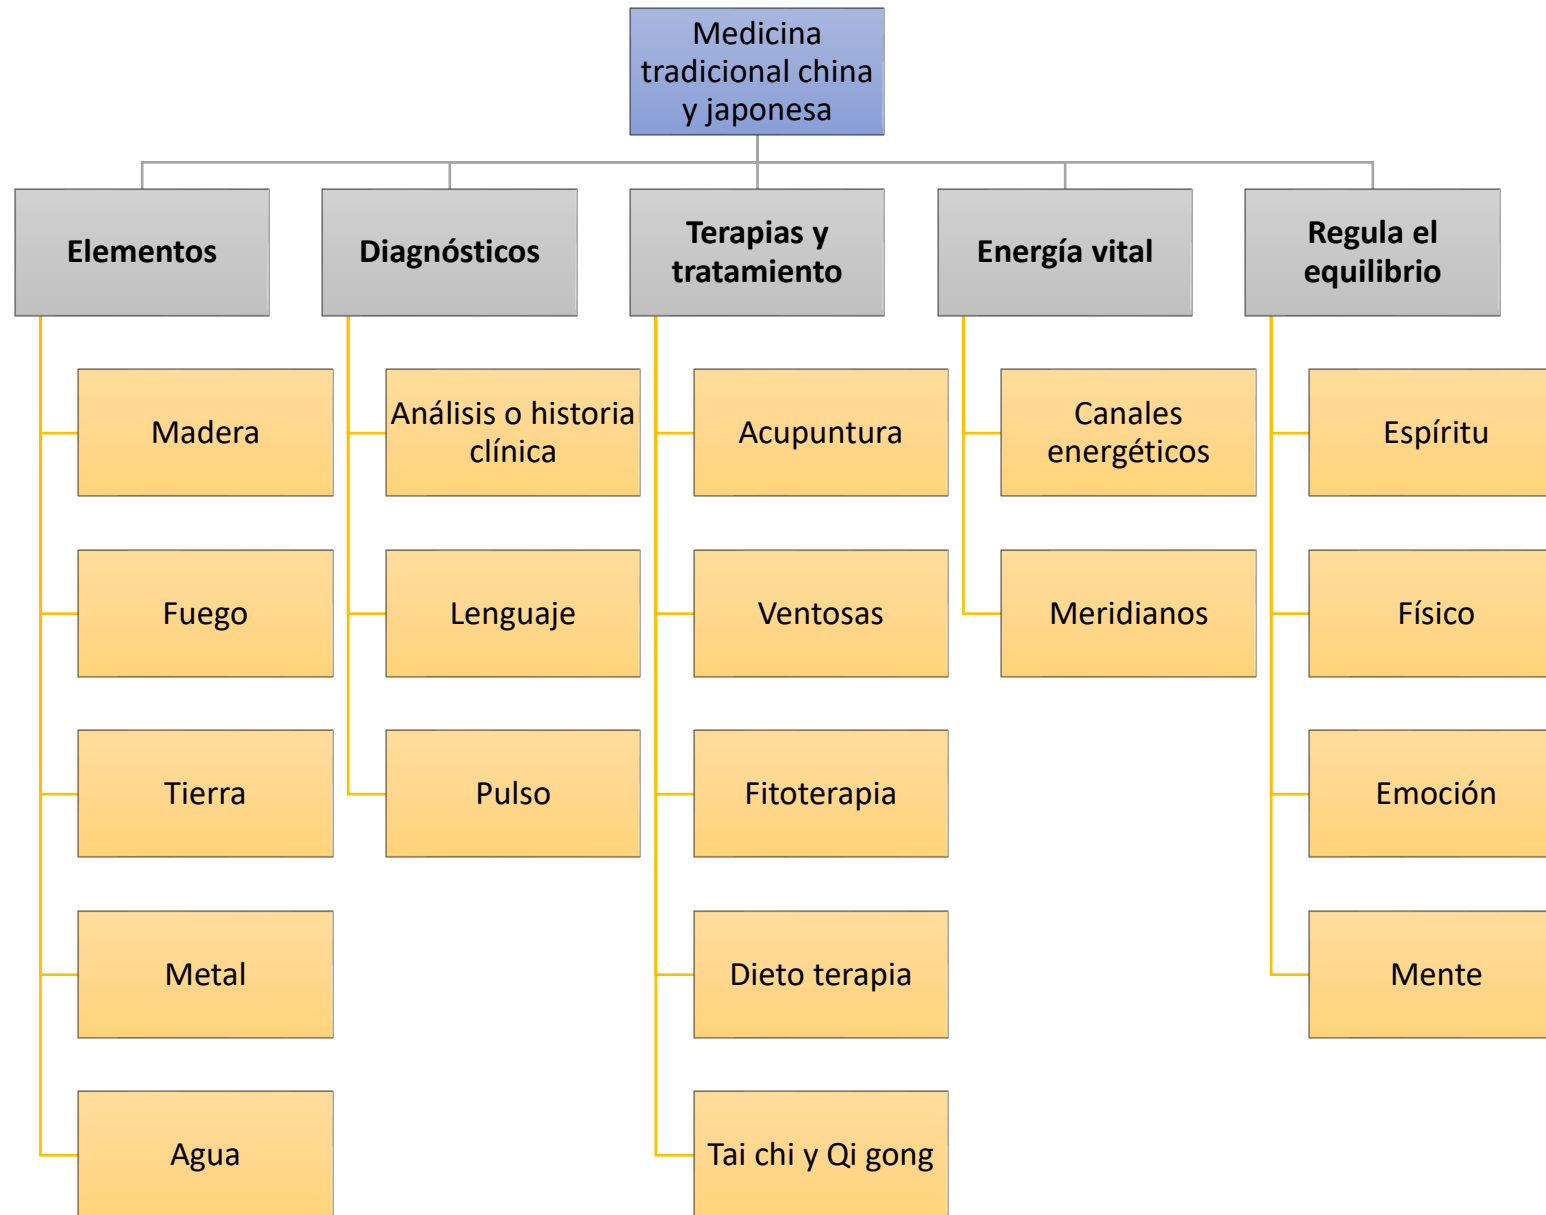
Medicina tradicional china y japonesa

Elementos

Madera

Fuego

Tierra

Metal

Agua

Diagnósticos

Análisis o historia clínica

Lenguaje

Pulso

Terapias y tratamiento

Acupuntura

Ventosas

Fitoterapia

Dieto terapia

Tai chi y Qi gong

Energía vital

Canales energéticos

Meridianos

Regula el equilibrio

Espíritu

Físico

Emoción

Mente